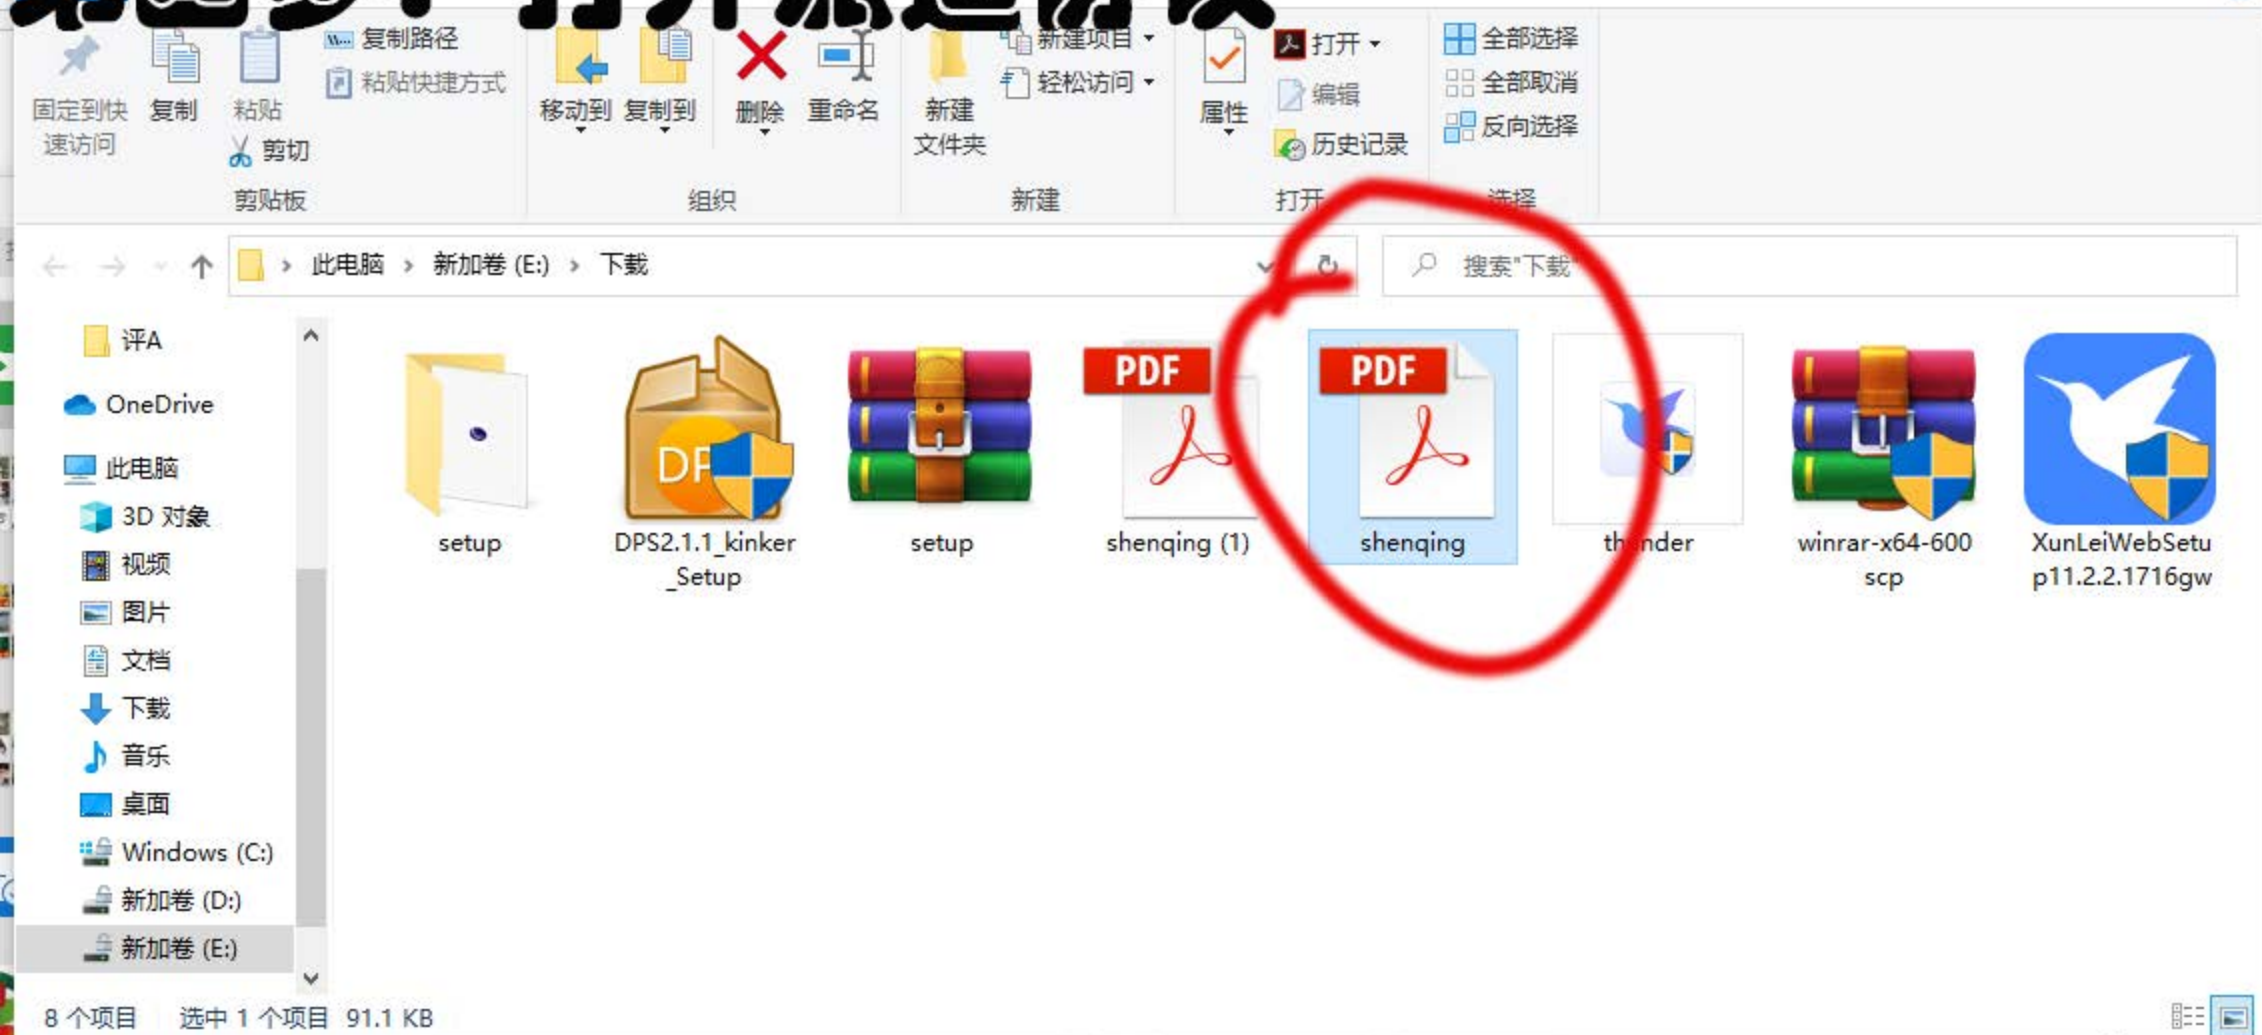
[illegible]

固定到快速访问 复制 粘贴 复制路径 粘贴快捷方式 剪切
剪贴板

移动到 复制到 删除 重命名
组织

新建文件夹 新建项目 轻松访问
新建

属性 打开 编辑 历史记录
打开

全部选择 全部取消 反向选择
选择

此电脑 › 新加卷 (E:) › 下载

搜索"下载"

评A
OneDrive
此电脑
3D 对象
视频
图片
文档
下载
音乐
桌面
Windows (C:)
新加卷 (D:)
新加卷 (E:)

setup
DPS2.1.1_kinker_Setup
setup
shenqing (1)
shenqing
thunder
winrar-x64-600scp
XunLeiWebSetup11.2.2.1716gw

8 个项目 选中 1 个项目 91.1 KB